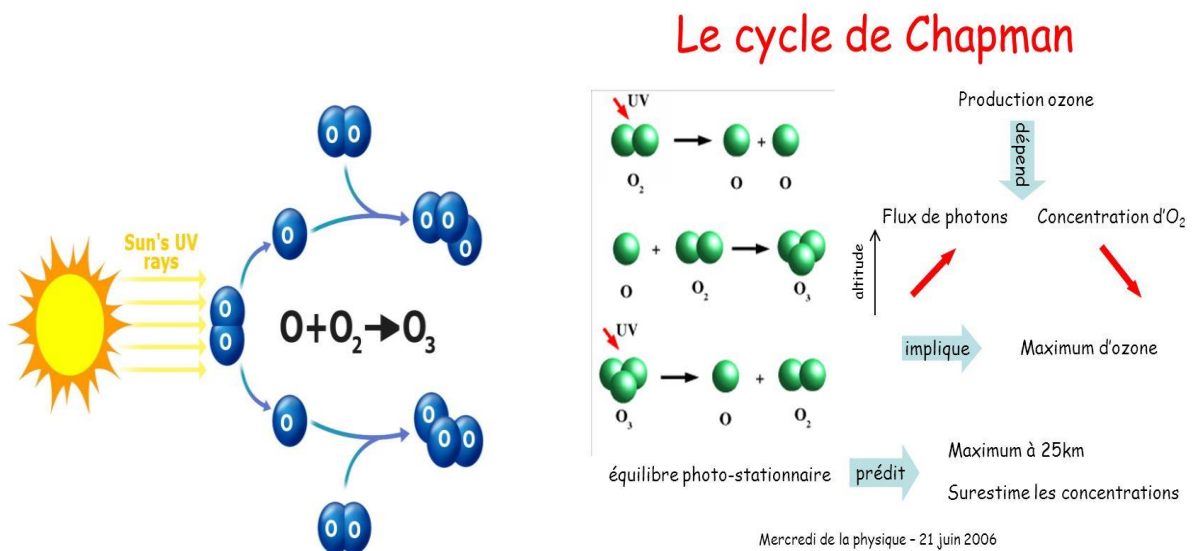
Le cycle de Chapman

Sun's UV rays

O O

O

O O O

O O

$O+O_2 \rightarrow O_3$

O

O O O

O O

UV

$O_2$ O O

O $O_2$ $O_3$

UV

$O_3$ O $O_2$

Production ozone

dépend

Flux de photons

Concentration d'$O_2$

altitude

implique

Maximum d'ozone

équilibre photo-stationnaire

prédit

Maximum à 25km

Surestime les concentrations

Mercredi de la physique – 21 juin 2006